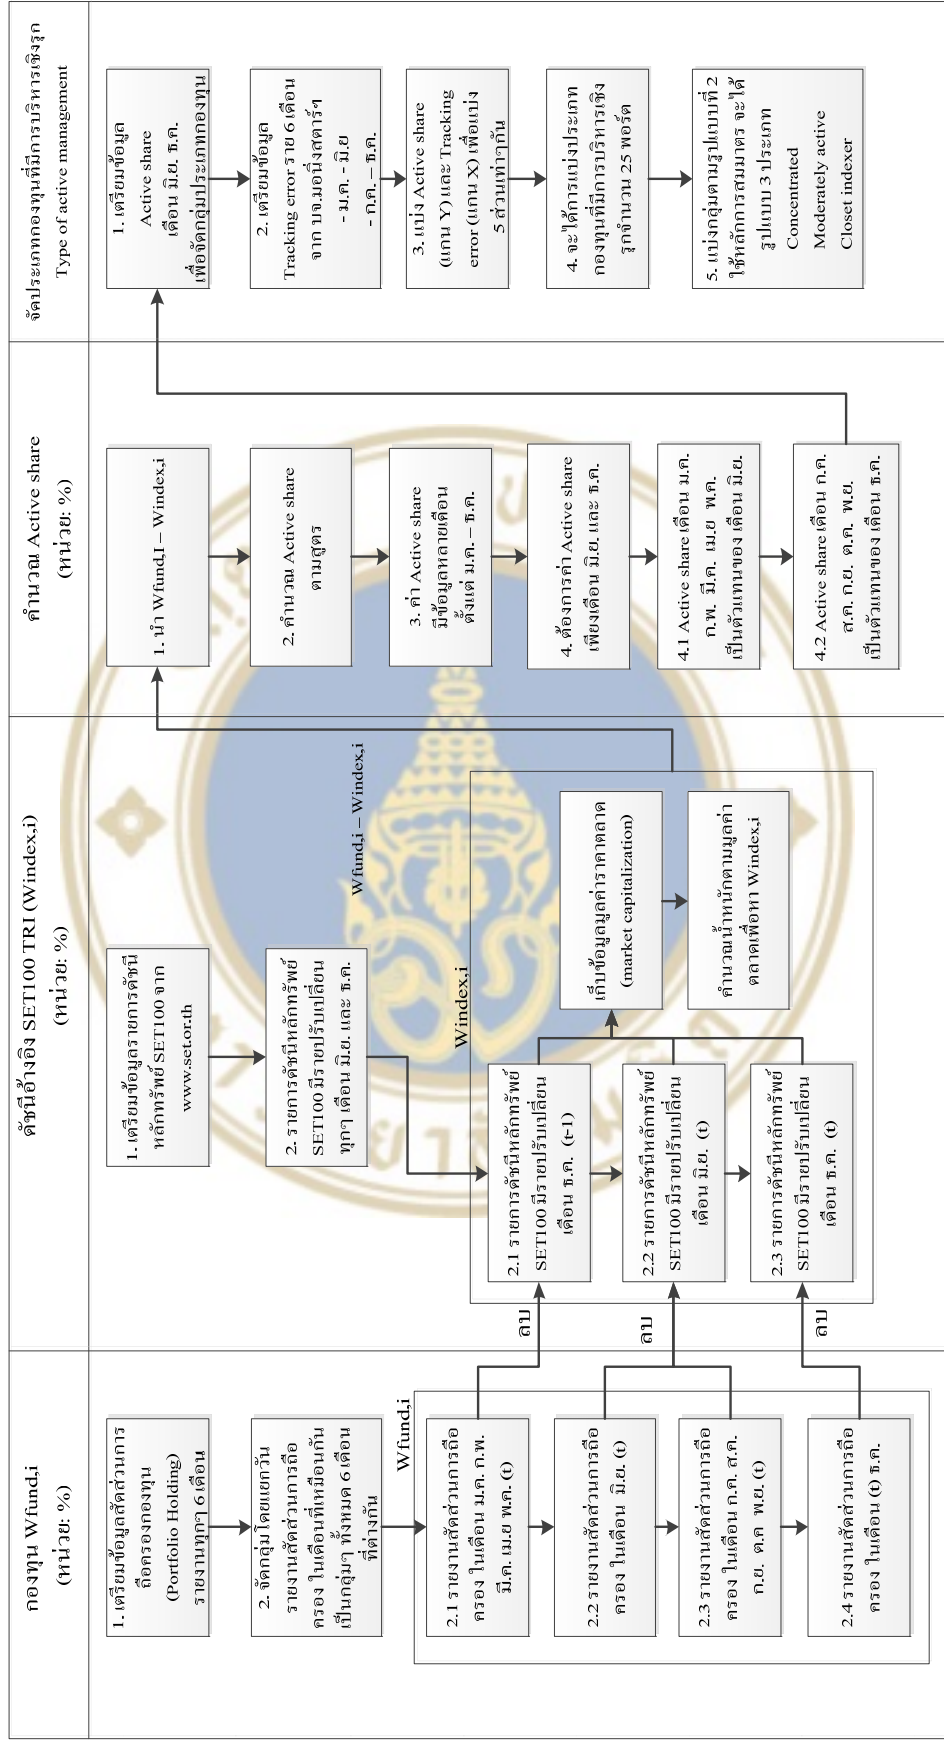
กองทุน Wfund,i
(หน่วย: %)

1. เตรียมข้อมูลสัดส่วนการถือครองกองทุน (Portfolio Holding) รายงานทุกๆ 6 เดือน

2. จัดกลุ่มโดยแยกวันรายงานสัดส่วนการถือครอง ในเดือนที่เหมือนกันเป็นกลุ่มๆ ทั้งหมด 6 เดือนที่ต่างกัน

Wfund,i

2.1 รายงานสัดส่วนการถือครอง ในเดือน ม.ค. ก.พ. มี.ค. เม.ย พ.ค. (t)

2.2 รายงานสัดส่วนการถือครอง ในเดือน มิ.ย. (t)

2.3 รายงานสัดส่วนการถือครอง ในเดือน ก.ค. ส.ค. ก.ย. ต.ค. พ.ย. (t)

2.4 รายงานสัดส่วนการถือครอง ในเดือน (t) ธ.ค.

ลบ

ลบ

ลบ

ดัชนีอ้างอิง SET100 TRI (Windex,i)
(หน่วย: %)

1. เตรียมข้อมูลรายการดัชนีหลักทรัพย์ SET100 จาก www.set.or.th

2. รายการดัชนีหลักทรัพย์ SET100 มีรายปรับเปลี่ยนทุกๆ เดือน มิ.ย. และ ธ.ค.

Windex,i

2.1 รายการดัชนีหลักทรัพย์ SET100 มีรายปรับเปลี่ยน เดือน ธ.ค. (t-1)

2.2 รายการดัชนีหลักทรัพย์ SET100 มีรายปรับเปลี่ยน เดือน มิ.ย. (t)

2.3 รายการดัชนีหลักทรัพย์ SET100 มีรายปรับเปลี่ยน เดือน ธ.ค. (t)

เก็บข้อมูลมูลค่าราคาตลาด (market capitalization)

คำนวณน้ำหนักตามมูลค่าตลาดเพื่อหา Windex,i

Wfund,i – Windex,i

คำนวณ Active share
(หน่วย: %)

1. นำ Wfund,I – Windex,i

2. คำนวณ Active share ตามสูตร

3. ค่า Active share มีข้อมูลหลายเดือนตั้งแต่ ม.ค. – ธ.ค.

4. ต้องการค่า Active share เพียงเดือน มิ.ย. และ ธ.ค.

4.1 Active share เดือน ม.ค. ก.พ. มี.ค. เม.ย พ.ค. เป็นตัวแทนของ เดือน มิ.ย.

4.2 Active share เดือน ก.ค. ส.ค. ก.ย. ต.ค. พ.ย. เป็นตัวแทนของ เดือน ธ.ค.

จัดประเภทกองทุนที่มีการบริหารเชิงรุก
Type of active management

1. เตรียมข้อมูล Active share เดือน มิ.ย. ธ.ค. เพื่อจัดกลุ่มประเภทกองทุน

2. เตรียมข้อมูล Tracking error ราย 6 เดือน จาก บลจ.มอร์นิ่งสตาร์ฯ - ม.ค. - มิ.ย - ก.ค. – ธ.ค.

3. แบ่ง Active share (แกน Y) และ Tracking error (แกน X) เพื่อแบ่ง 5 ส่วนเท่าๆกัน

4. จะได้การแบ่งประเภทกองทุนที่มีการบริหารเชิงรุกจำนวน 25 พอร์ต

5. แบ่งกลุ่มตามรูปแบบที่ 2 ใช้หลักการสมมาตร จะได้รูปแบบ 3 ประเภท
Concentrated
Moderately active
Closet indexer